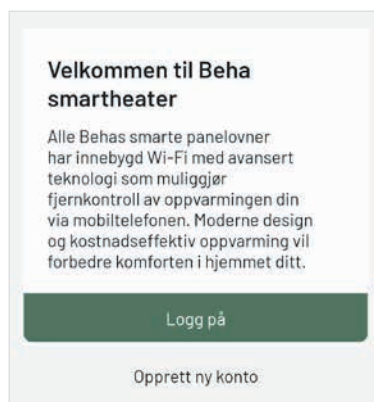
Velkommen til Beha smartheater

Alle Behas smarte panelovner har innebygd Wi-Fi med avansert teknologi som muliggjør fjernkontroll av oppvarmingen din via mobiltelefonen. Moderne design og kostnadseffektiv oppvarming vil forbedre komforten i hjemmet ditt.

Logg på

Opprett ny konto